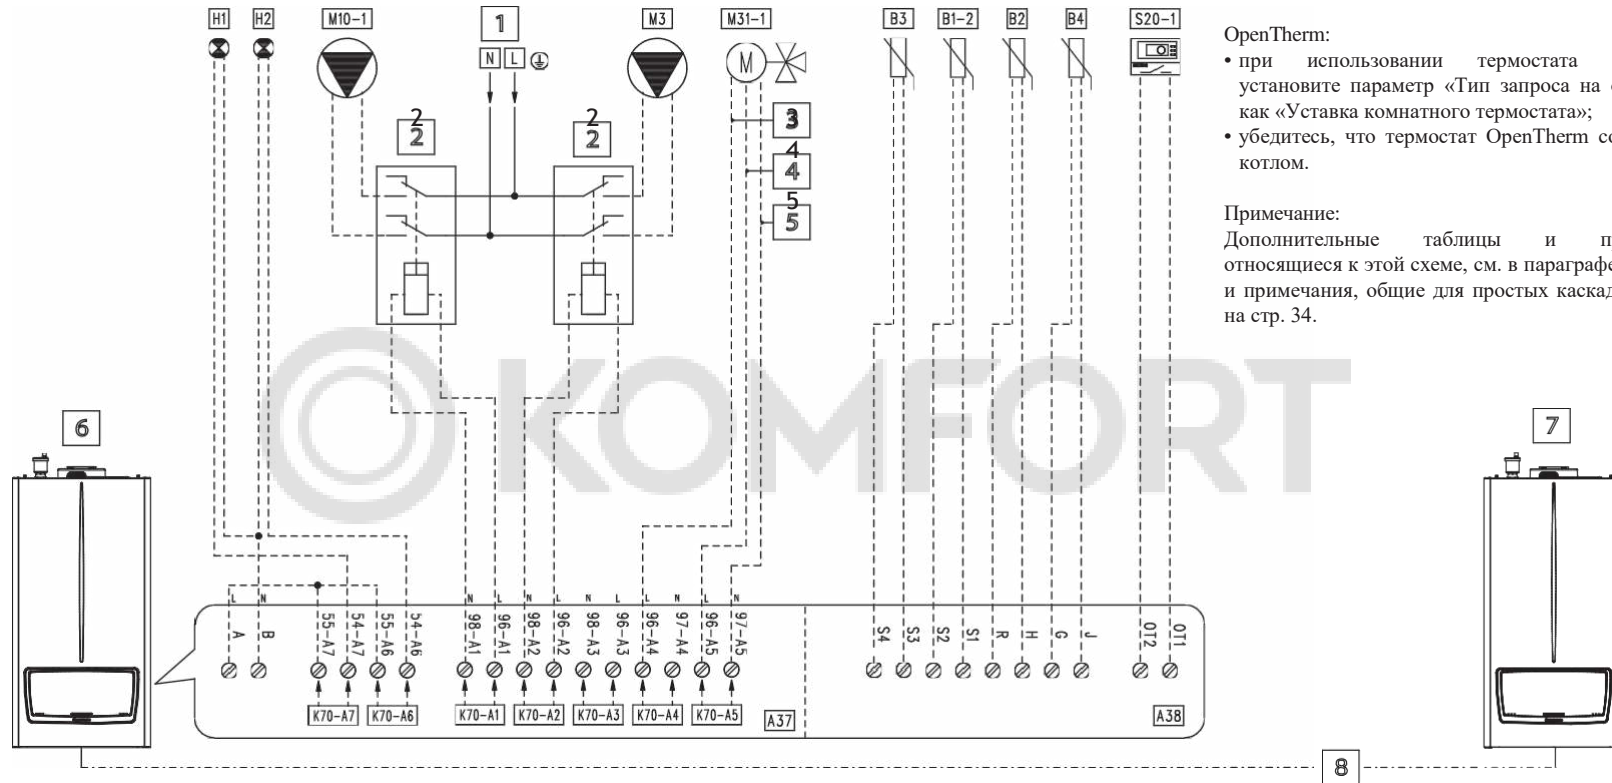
H1 H2 M10–1 1 M3 M31–1 B3 B1–2 B2 B4 S20–1

N L

2
2

2
2

3
4
4
5
5

6

7

KOMFORT

L N L N N L N L N L N L N L

A B 55–A7 54–A7 55–A6 54–A6 98–A1 96–A1 98–A2 96–A2 98–A3 96–A3 96–A4 97–A4 96–A5 97–A5

S4 S3 S2 S1 R H G J OT2 OT1

K70–A7 K70–A6 K70–A1 K70–A2 K70–A3 K70–A4 K70–A5 A37 A38

8

OpenTherm:
• при использовании термостата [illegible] установите параметр «Тип запроса на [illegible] как «Уставка комнатного термостата»;
• убедитесь, что термостат OpenTherm со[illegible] котлом.

Примечание:
Дополнительные таблицы и п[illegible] относящиеся к этой схеме, см. в параграфе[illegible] и примечания, общие для простых каскад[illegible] на стр. 34.